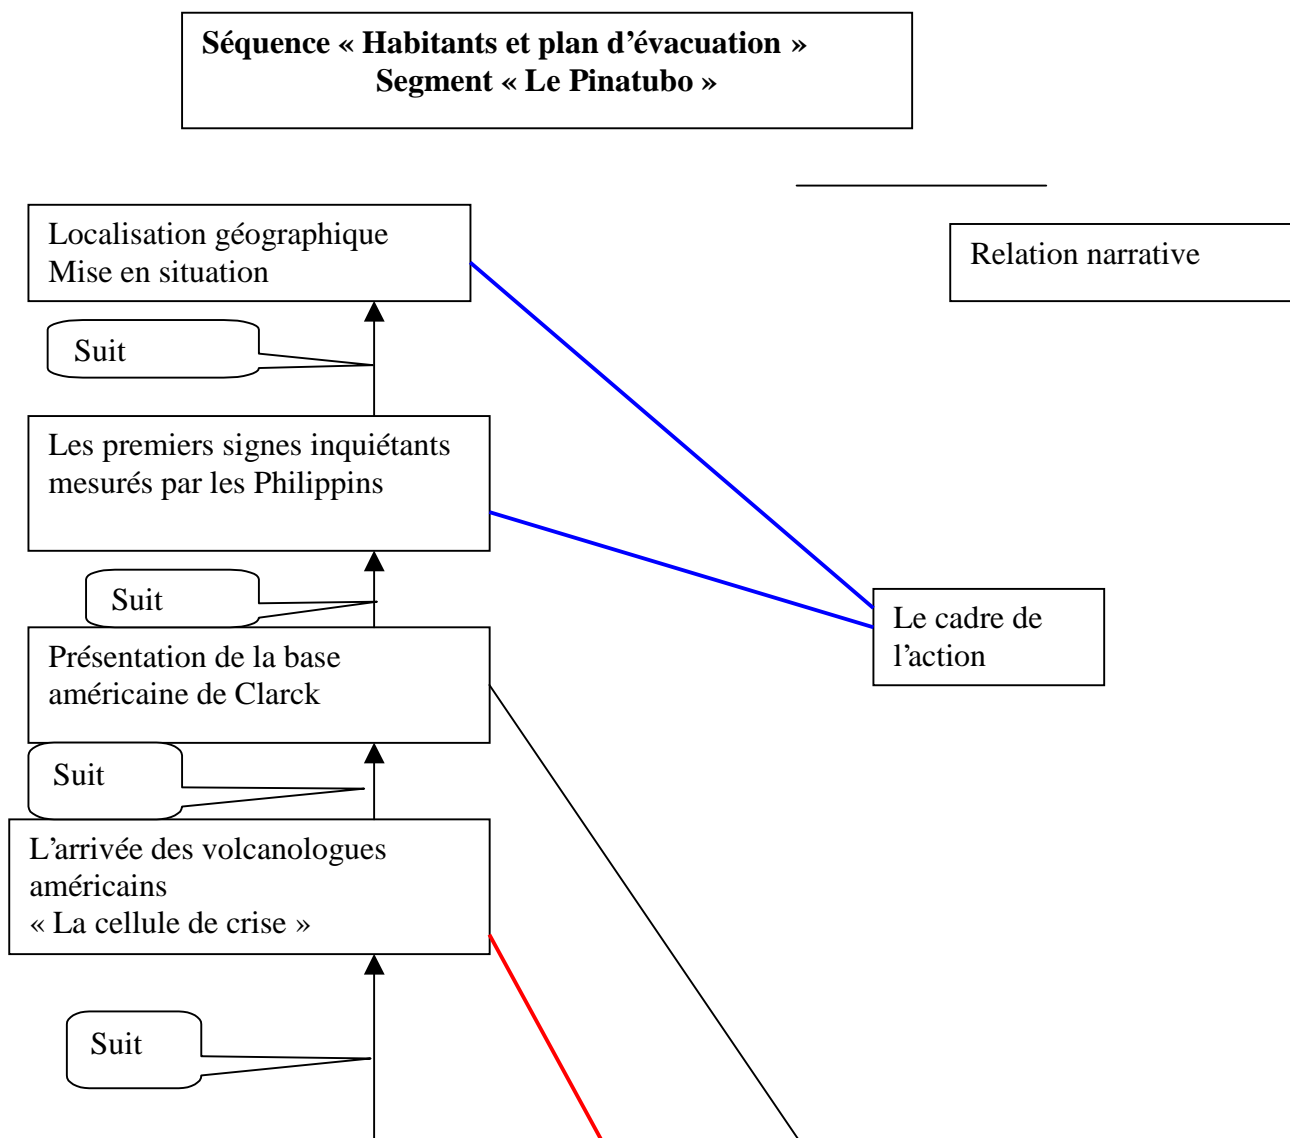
**Séquence « Habitants et plan d'évacuation »**
**Segment « Le Pinatubo »**

Localisation géographique
Mise en situation

Relation narrative

Suit

Les premiers signes inquiétants mesurés par les Philippins

Suit

Le cadre de l'action

Présentation de la base américaine de Clarck

Suit

L'arrivée des volcanologues américains
« La cellule de crise »

Suit